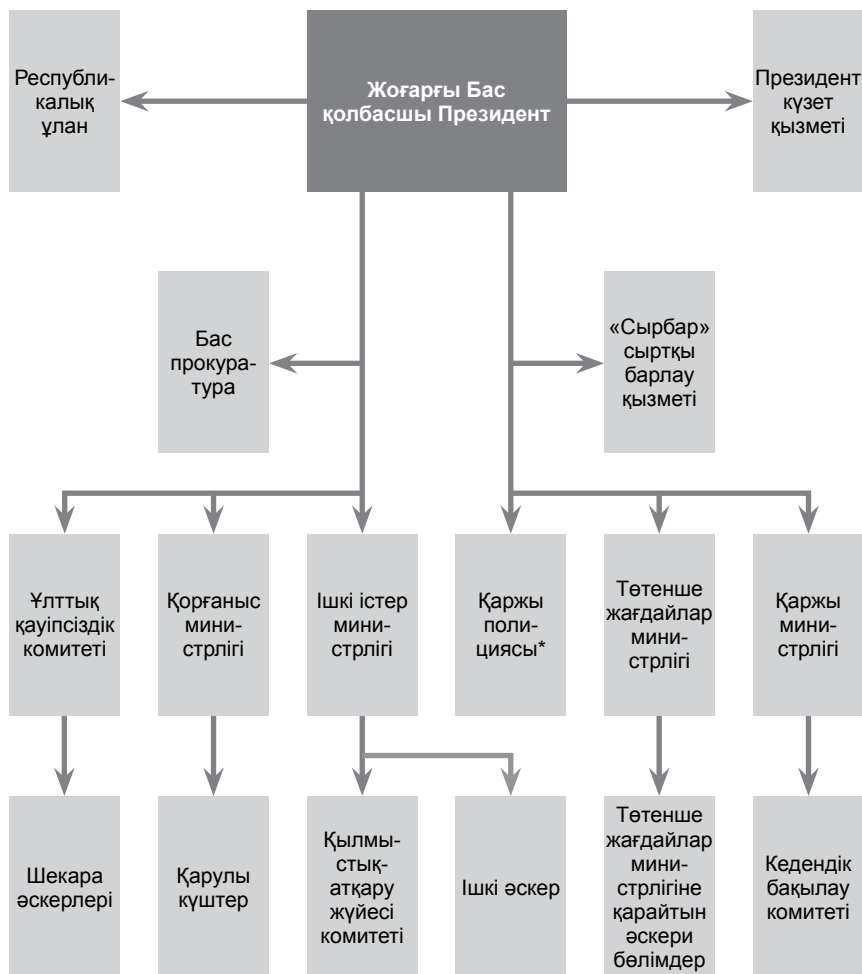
Жоғарғы Бас қолбасшы Президент

Республикалық ұлан

Президент күзет қызметі

Бас прокуратура

«Сырбар» сыртқы барлау қызметі

Ұлттық қауіпсіздік комитеті

Қорғаныс министрлігі

Ішкі істер министрлігі

Қаржы полициясы*

Төтенше жағдайлар министрлігі

Қаржы министрлігі

Шекара әскерлері

Қарулы күштер

Қылмыстық-атқару жүйесі комитеті

Ішкі әскер

Төтенше жағдайлар министрлігіне қарайтын әскери бөлімдер

Кедендік бақылау комитеті